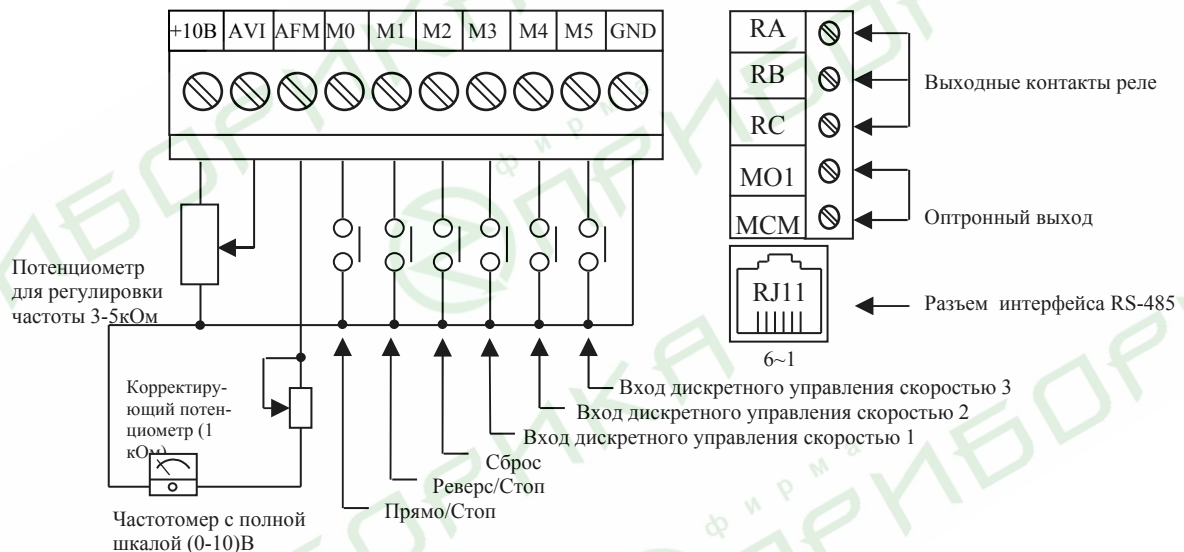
+10В AVI AFM M0 M1 M2 M3 M4 M5 GND

RA
RB
RC
MO1
MCM

Выходные контакты реле

Оптронный выход

RJ11

6~1

Разъем интерфейса RS-485

Потенциометр для регулировки частоты 3-5кОм

Корректирующий потенциометр (1 кОм)

Частотомер с полной шкалой (0-10)В

Вход дискретного управления скоростью 3
Вход дискретного управления скоростью 2
Вход дискретного управления скоростью 1
Сброс
Реверс/Стоп
Прямо/Стоп